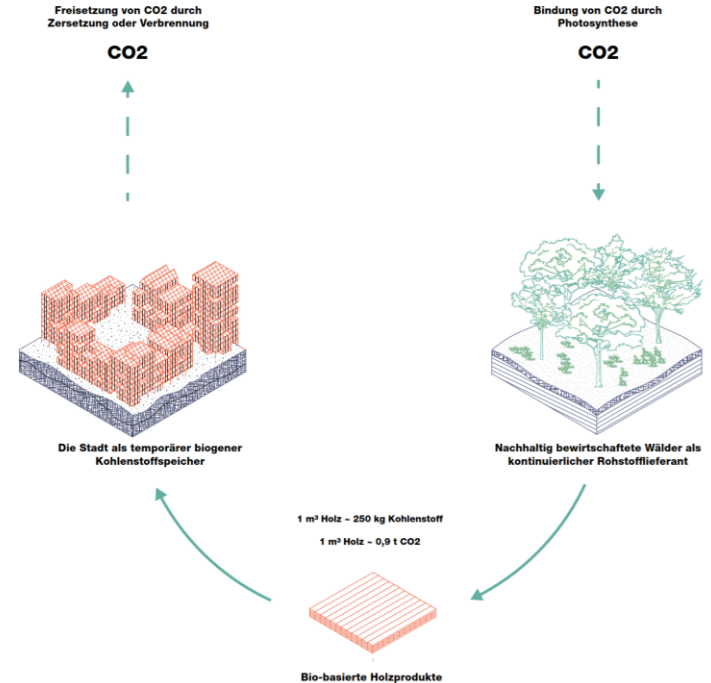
Freisetzung von CO2 durch Zersetzung oder Verbrennung

CO2

Bindung von CO2 durch Photosynthese

CO2

Die Stadt als temporärer biogener Kohlenstoffspeicher

Nachhaltig bewirtschaftete Wälder als kontinuierlicher Rohstofflieferant

1 m³ Holz ~ 250 kg Kohlenstoff

1 m³ Holz ~ 0,9 t CO2

Bio-basierte Holzprodukte